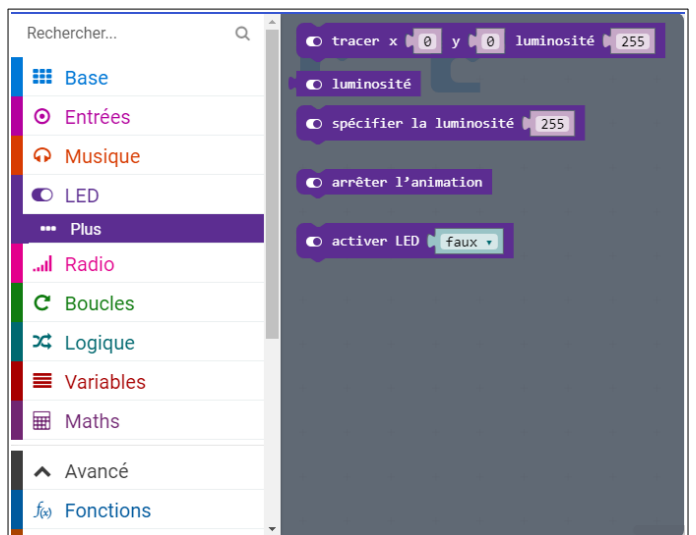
Rechercher...

Base
Entrées
Musique
LED
Plus
Radio
Boucles
Logique
Variables
Maths
Avancé
Fonctions

tracer x 0 y 0 luminosité 255
luminosité
spécifier la luminosité 255
arrêter l'animation
activer LED faux